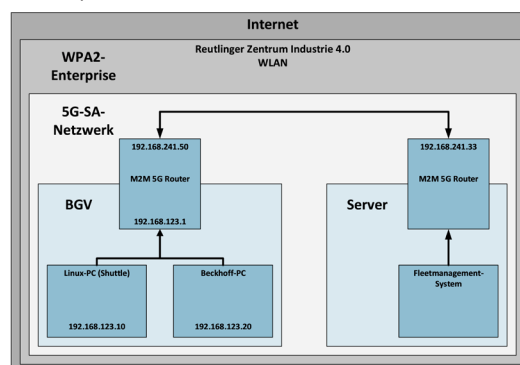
Internet

WPA2-Enterprise

Reutlinger Zentrum Industrie 4.0
WLAN

5G-SA-Netzwerk

192.168.241.50
M2M 5G Router
192.168.123.1

BGV

Linux-PC (Shuttle)
192.168.123.10

Beckhoff-PC
192.168.123.20

192.168.241.33
M2M 5G Router

Server

Fleetmanagement-System